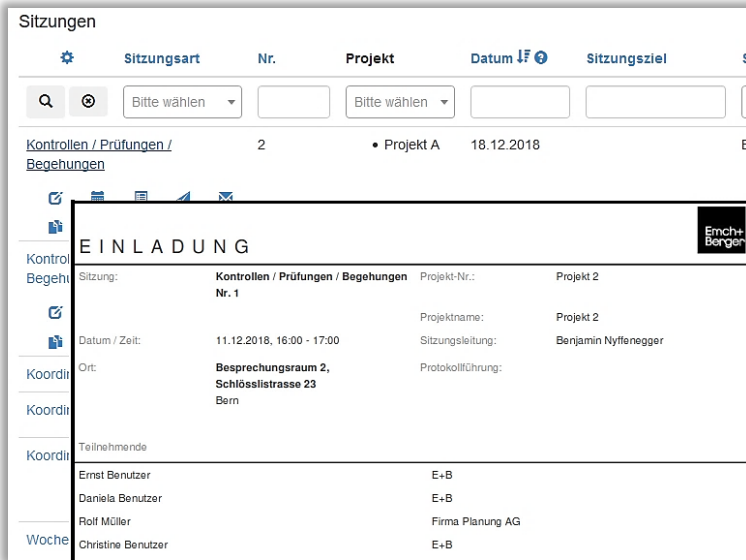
Sitzungen

| | Sitzungsart | Nr. | Projekt | Datum | Sitzungsziel | S |
|---|---|---|---|---|---|---|
| | Bitte wählen | | Bitte wählen | | | |
| | Kontrollen / Prüfungen / Begehungen | 2 | • Projekt A | 18.12.2018 | | E |

Kontrol
Begehu

Koordi
Koordi
Koordi

Woche

EINLADUNG

Emch+ Berger

| Sitzung: | Kontrollen / Prüfungen / Begehungen Nr. 1 | Projekt-Nr.: | Projekt 2 |
|---|---|---|---|
| | | Projektname: | Projekt 2 |
| Datum / Zeit: | 11.12.2018, 16:00 - 17:00 | Sitzungsleitung: | Benjamin Nyffenegger |
| Ort: | Besprechungsraum 2, Schlösslistrasse 23 Bern | Protokollführung: | |

Teilnehmende

| | |
|---|---|
| Ernst Benutzer | E+B |
| Daniela Benutzer | E+B |
| Rolf Müller | Firma Planung AG |
| Christine Benutzer | E+B |